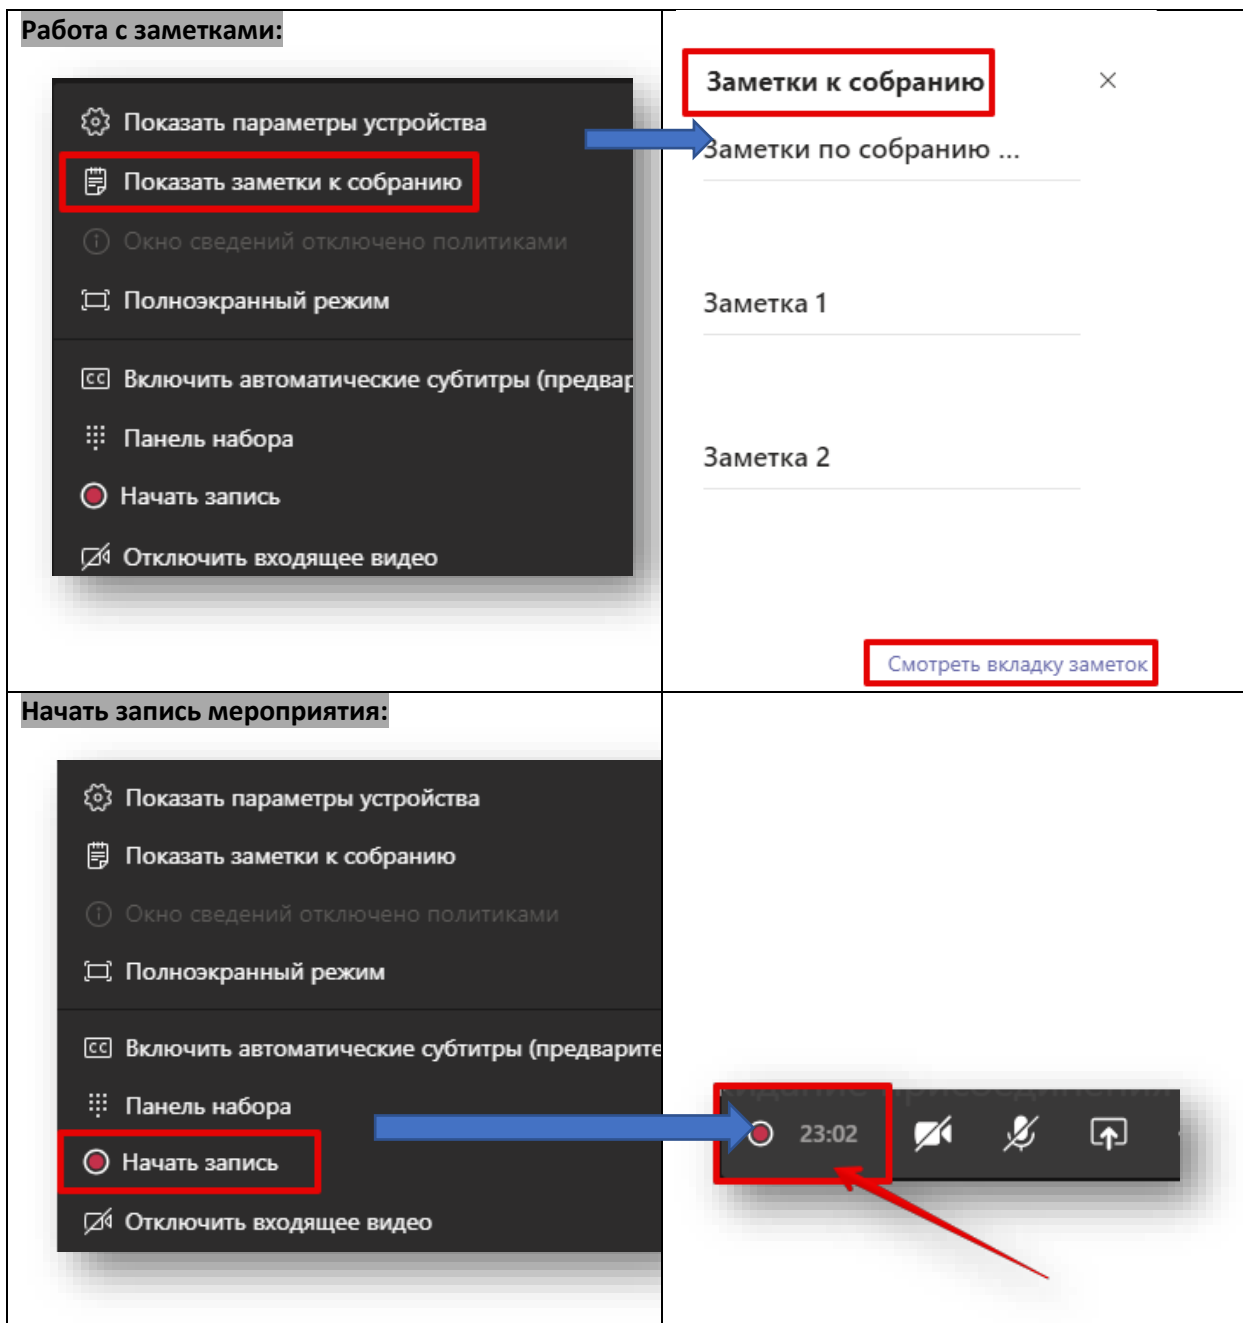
| Работа с заметками: Показать параметры устройства Показать заметки к собранию Окно сведений отключено политиками Полноэкранный режим Включить автоматические субтитры (предвар Панель набора Начать запись Отключить входящее видео | Заметки к собранию × Заметки по собранию ... Заметка 1 Заметка 2 Смотреть вкладку заметок |
|---|---|
| Начать запись мероприятия: Показать параметры устройства Показать заметки к собранию Окно сведений отключено политиками Полноэкранный режим Включить автоматические субтитры (предварите Панель набора Начать запись Отключить входящее видео | 23:02 |